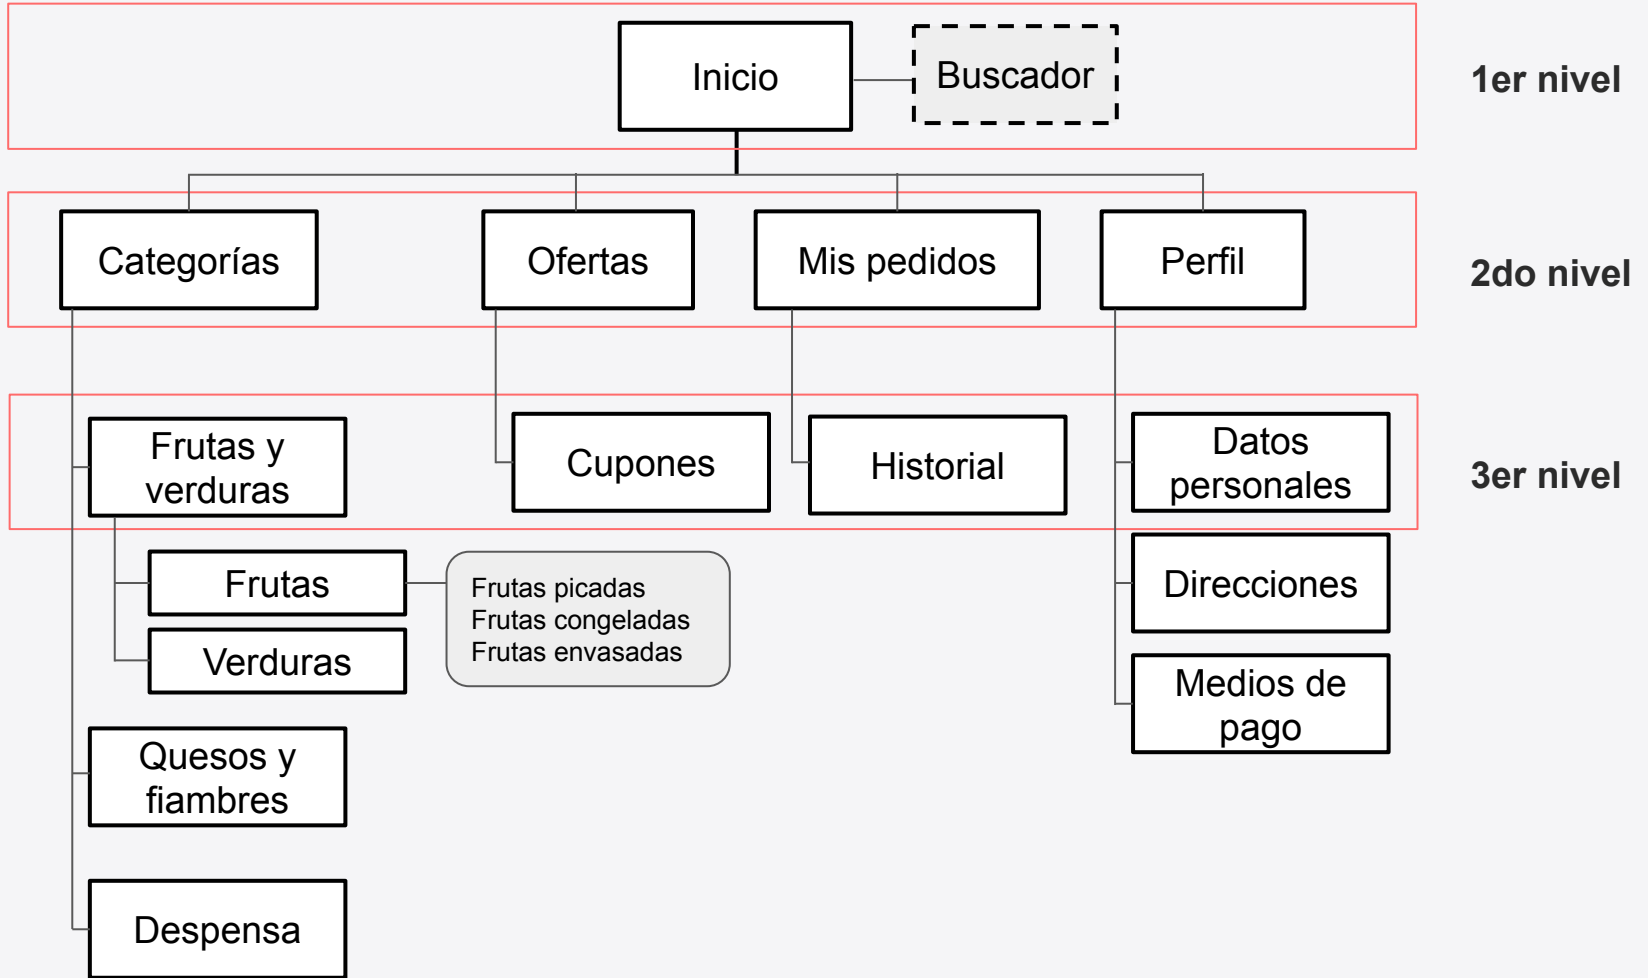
Inicio

Buscador

1er nivel

Categorías

Ofertas

Mis pedidos

Perfil

2do nivel

Frutas y verduras

Cupones

Historial

Datos personales

3er nivel

Frutas

Frutas picadas
Frutas congeladas
Frutas envasadas

Verduras

Direcciones

Medios de pago

Quesos y fiambres

Despensa